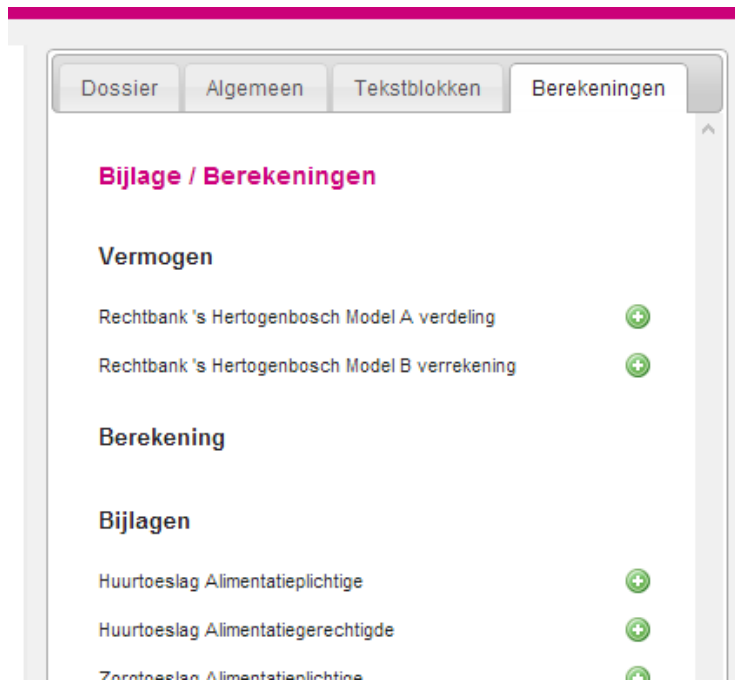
Dossier Algemeen Tekstblokken Berekeningen

Bijlage / Berekeningen

Vermogen

Rechtbank 's Hertogenbosch Model A verdeling

Rechtbank 's Hertogenbosch Model B verrekening

Berekening

Bijlagen

Huurtoeslag Alimentatieplichtige

Huurtoeslag Alimentatiegerechtigde

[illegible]